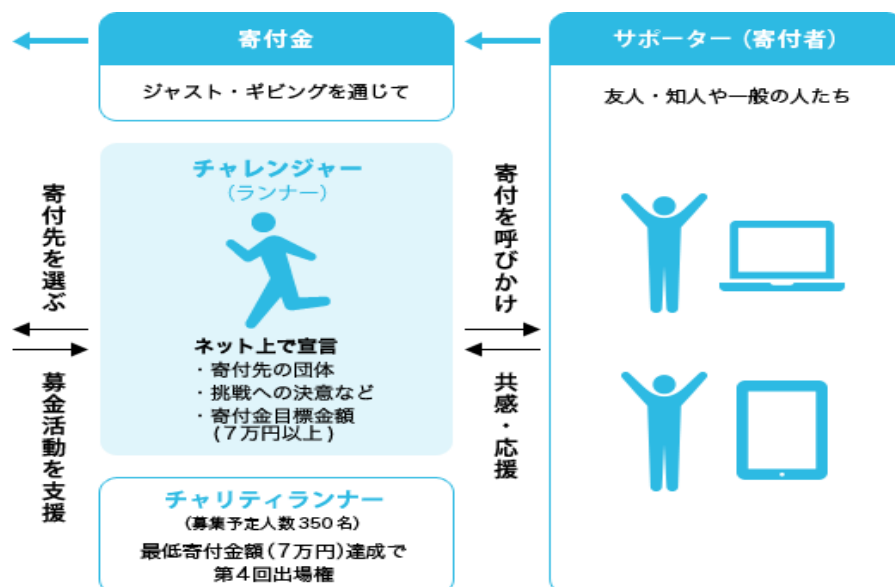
寄付金

ジャスト・ギビングを通じて

サポーター（寄付者）

友人・知人や一般の人たち

寄付先を選ぶ

募金活動を支援

チャレンジャー
（ランナー）

ネット上で宣言
・寄付先の団体
・挑戦への決意など
・寄付金目標金額
（7万円以上）

寄付を呼びかけ

共感・応援

チャリティランナー
（募集予定人数350名）
最低寄付金額（7万円）達成で
第4回出場権